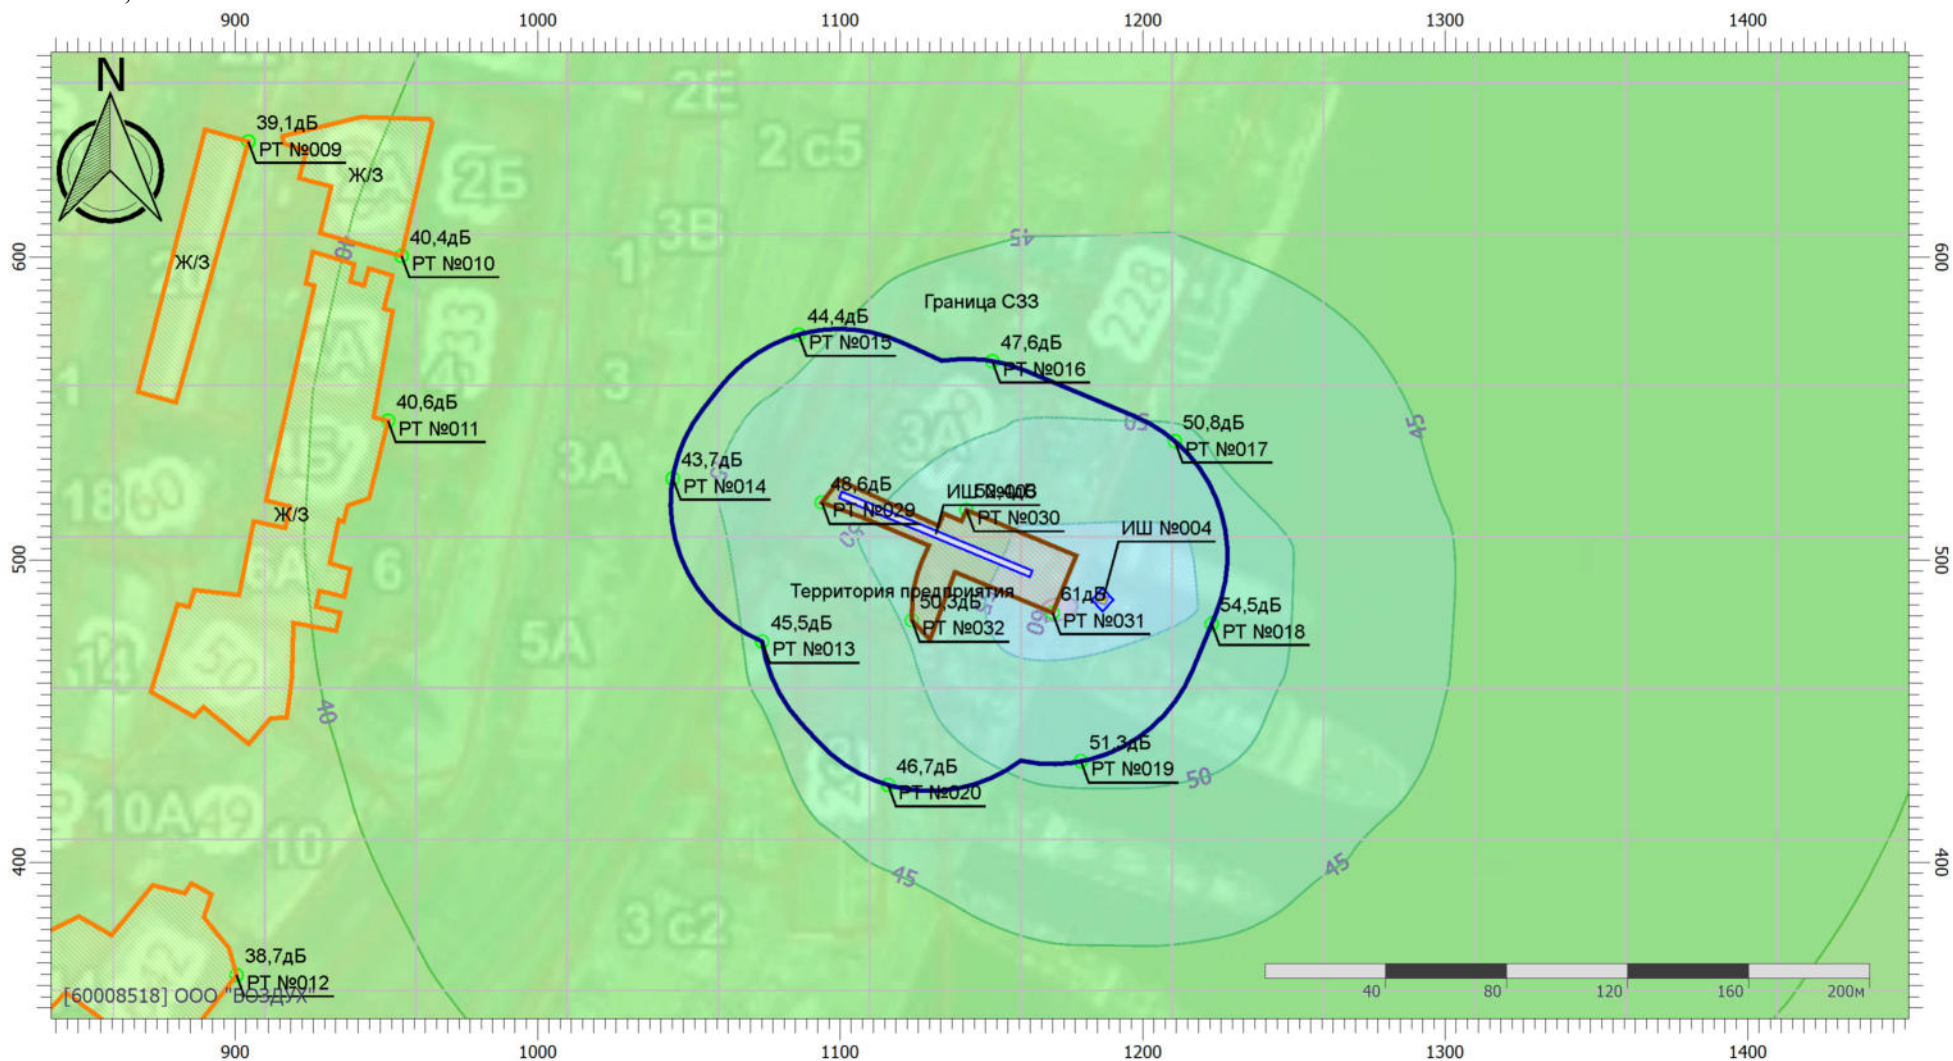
900 1000 1100 1200 1300 1400

N

39,1дБ
РТ №009
Ж/З
40,4дБ
РТ №010
Ж/З
40,6дБ
РТ №011
Ж/З
2Е
2с5
2Б
3В
3
3А
6
5А
10А
10
3с2
45
Граница СЗЗ
44,4дБ
РТ №015
47,6дБ
РТ №016
50,8дБ
РТ №017
43,7дБ
РТ №014
48,6дБ
РТ №029
ИШ №003
РТ №030
ИШ №004
Территория предприятия
61дБ
50,3дБ
РТ №032
РТ №031
54,5дБ
РТ №018
45,5дБ
РТ №013
51,3дБ
РТ №019
46,7дБ
РТ №020
50
45
40
38,7дБ
РТ №012
[60008518] ООО "ВОЗДУХ"

600
500
400

40 80 120 160 200м

900 1000 1100 1200 1300 1400